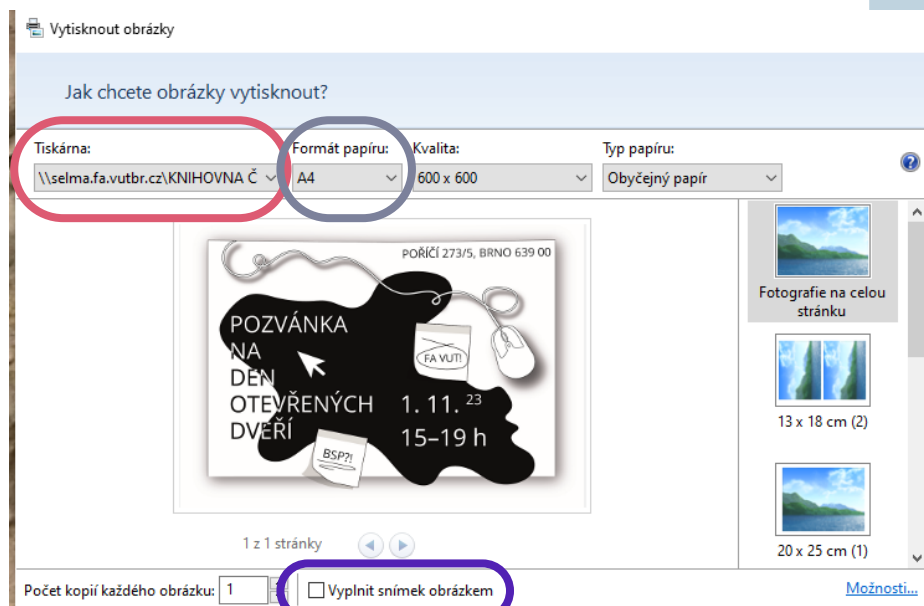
Vytisknout obrázky

Jak chcete obrázky vytisknout?

Tiskárna:
\\selma.fa.vutbr.cz\KNIHOVNA Č

Formát papíru:
A4

Kvalita:
600 x 600

Typ papíru:
Obyčejný papír

PONÍČÍ 273/5, BRNO 639 00

POZVÁNKA NA DEN OTEVŘENÝCH DVEŘÍ

FA VUT!

1. 11. $^{23}$
15–19 h

BSP?!

1 z 1 stránky

Fotografie na celou stránku

13 x 18 cm (2)

20 x 25 cm (1)

Počet kopií každého obrázku: 1

Vyplnit snímek obrázkem

Možnosti...